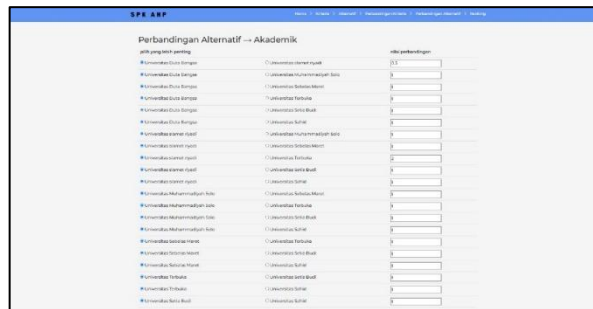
SPK AHP

Home | Kriteria | Alternatif | Perbandingan Kriteria | Perbandingan Alternatif | Ranking

Perbandingan Alternatif → Akademik

pilih yang lebih penting | | nilai perbandingan
Universitas Duta Bangsa | Universitas slamet riyadi | 0.5
Universitas Duta Bangsa | Universitas Muhammadiyah Solo | 1
Universitas Duta Bangsa | Universitas Sebelas Maret | 1
Universitas Duta Bangsa | Universitas Terbuka | 1
Universitas Duta Bangsa | Universitas Setia Budi | 1
Universitas Duta Bangsa | Universitas Sahid | 1
Universitas slamet riyadi | Universitas Muhammadiyah Solo | 1
Universitas slamet riyadi | Universitas Sebelas Maret | 1
Universitas slamet riyadi | Universitas Terbuka | 1
Universitas slamet riyadi | Universitas Setia Budi | 1
Universitas slamet riyadi | Universitas Sahid | 1
Universitas Muhammadiyah Solo | Universitas Sebelas Maret | 1
Universitas Muhammadiyah Solo | Universitas Terbuka | 1
Universitas Muhammadiyah Solo | Universitas Setia Budi | 1
Universitas Muhammadiyah Solo | Universitas Sahid | 1
Universitas Sebelas Maret | Universitas Terbuka | 1
Universitas Sebelas Maret | Universitas Setia Budi | 1
Universitas Sebelas Maret | Universitas Sahid | 1
Universitas Terbuka | Universitas Setia Budi | 1
Universitas Terbuka | Universitas Sahid | 1
Universitas Setia Budi | Universitas Sahid | 1